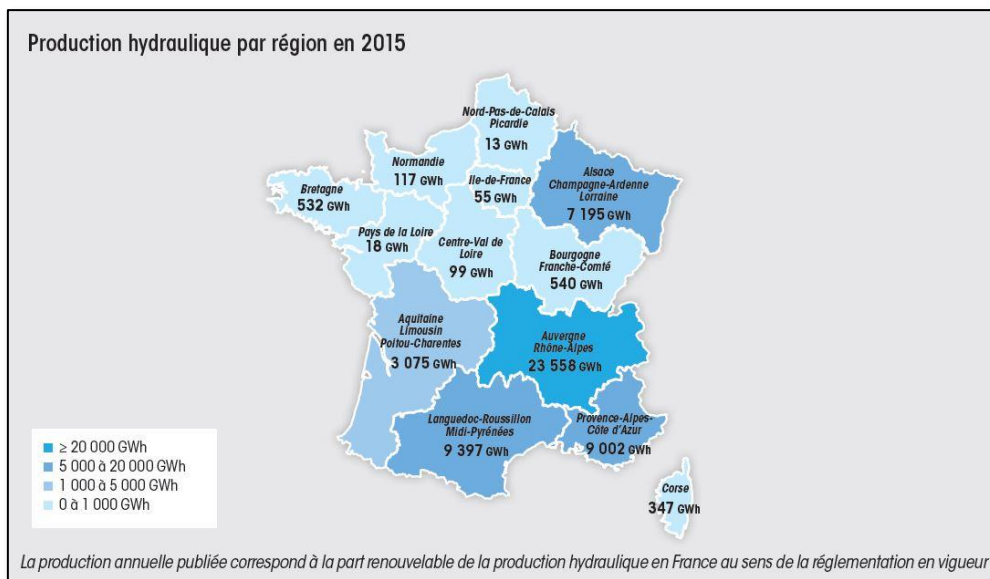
Production hydraulique par région en 2015

Nord-Pas-de-Calais Picardie
13 GWh

Normandie
117 GWh

Ile-de-France
55 GWh

Alsace Champagne-Ardenne Lorraine
7 195 GWh

Bretagne
532 GWh

Pays de la Loire
18 GWh

Centre-Val de Loire
99 GWh

Bourgogne Franche-Comté
540 GWh

Aquitaine Limousin Poitou-Charentes
3 075 GWh

Auvergne Rhône-Alpes
23 558 GWh

Languedoc-Roussillon Midi-Pyrénées
9 397 GWh

Provence-Alpes-Côte d'Azur
9 002 GWh

Corse
347 GWh

≥ 20 000 GWh
5 000 à 20 000 GWh
1 000 à 5 000 GWh
0 à 1 000 GWh

La production annuelle publiée correspond à la part renouvelable de la production hydraulique en France au sens de la réglementation en vigueur